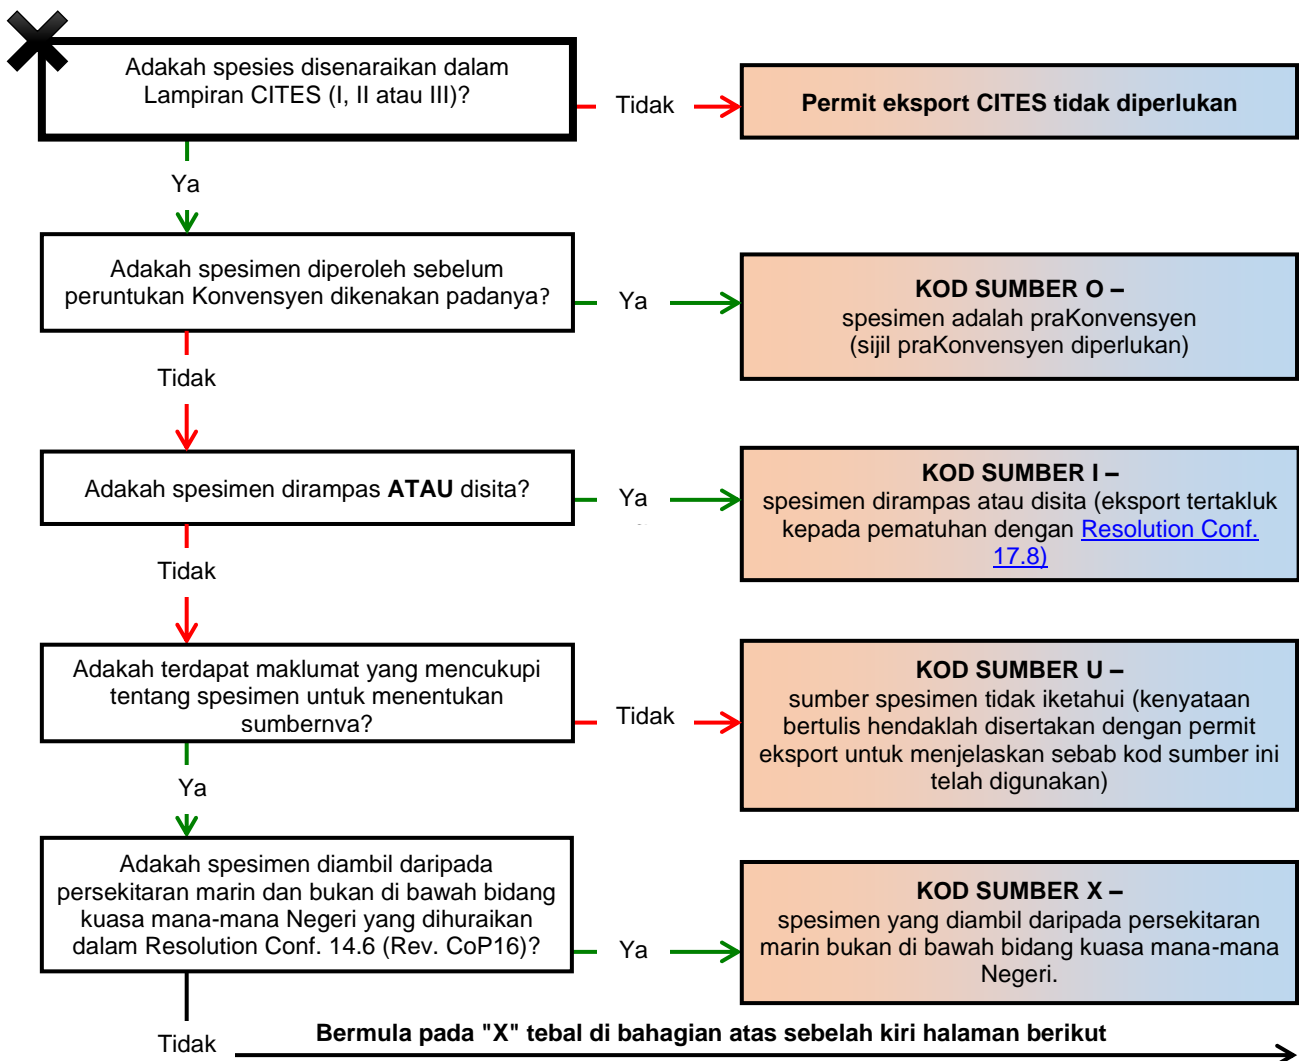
Adakah spesies disenaraikan dalam Lampiran CITES (I, II atau III)?

Tidak

Permit eksport CITES tidak diperlukan

Ya

Adakah spesimen diperoleh sebelum peruntukan Konvensyen dikenakan padanya?

Ya

**KOD SUMBER O –** spesimen adalah praKonvensyen (sijil praKonvensyen diperlukan)

Tidak

Adakah spesimen dirampas **ATAU** disita?

Ya

**KOD SUMBER I –** spesimen dirampas atau disita (eksport tertakluk kepada pematuhan dengan Resolution Conf. 17.8)

Tidak

Adakah terdapat maklumat yang mencukupi tentang spesimen untuk menentukan sumbernya?

Tidak

**KOD SUMBER U –** sumber spesimen tidak iketahui (kenyataan bertulis hendaklah disertakan dengan permit eksport untuk menjelaskan sebab kod sumber ini telah digunakan)

Ya

Adakah spesimen diambil daripada persekitaran marin dan bukan di bawah bidang kuasa mana-mana Negeri yang dihuraikan dalam Resolution Conf. 14.6 (Rev. CoP16)?

Ya

**KOD SUMBER X –** spesimen yang diambil daripada persekitaran marin bukan di bawah bidang kuasa mana-mana Negeri.

Tidak

**Bermula pada "X" tebal di bahagian atas sebelah kiri halaman berikut**